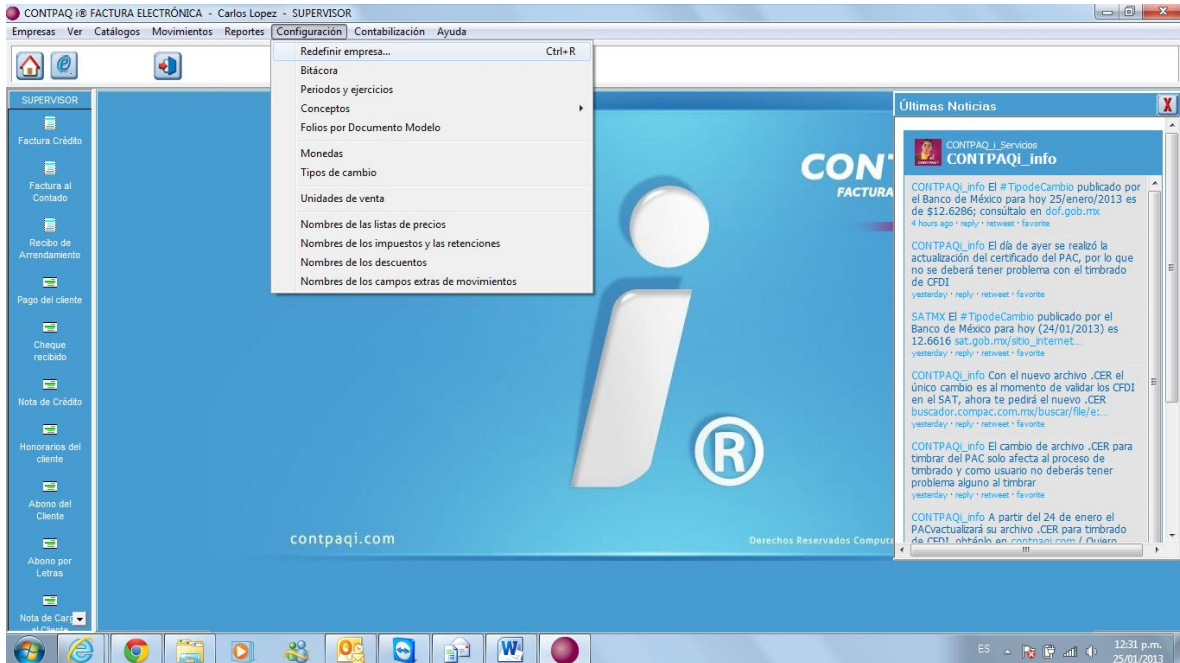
CONTPAQ i® FACTURA ELECTRÓNICA - Carlos Lopez - SUPERVISOR

Empresas Ver Catálogos Movimientos Reportes Configuración Contabilización Ayuda

Redefinir empresa... Ctrl+R
Bitácora
Periodos y ejercicios
Conceptos
Folios por Documento Modelo
Monedas
Tipos de cambio
Unidades de venta
Nombres de las listas de precios
Nombres de los impuestos y las retenciones
Nombres de los descuentos
Nombres de los campos extras de movimientos

SUPERVISOR
Factura Crédito
Factura al Contado
Recibo de Arrendamiento
Pago del cliente
Cheque recibido
Nota de Crédito
Honorarios del cliente
Abono del Cliente
Abono por Letras
Nota de Car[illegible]

CON
FACTURA

contpaqi.com

Derechos Reservados Computa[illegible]

Últimas Noticias

CONTPAQ_i_Servicios
CONTPAQi_info

CONTPAQi_info El #TipodeCambio publicado por el Banco de México para hoy 25/enero/2013 es de $12.6286; consúltalo en dof.gob.mx
4 hours ago · reply · retweet · favorite

CONTPAQi_info El día de ayer se realizó la actualización del certificado del PAC, por lo que no se deberá tener problema con el timbrado de CFDI
yesterday · reply · retweet · favorite

SATMX El #TipodeCambio publicado por el Banco de México para hoy (24/01/2013) es 12.6616 sat.gob.mx/sitio_internet...
yesterday · reply · retweet · favorite

CONTPAQi_info Con el nuevo archivo .CER el único cambio es al momento de validar los CFDI en el SAT, ahora te pedirá el nuevo .CER buscador.compac.com.mx/buscar/file/e:...
yesterday · reply · retweet · favorite

CONTPAQi_info El cambio de archivo .CER para timbrar del PAC solo afecta al proceso de timbrado y como usuario no deberás tener problema alguno al timbrar
yesterday · reply · retweet · favorite

CONTPAQi_info A partir del 24 de enero el PACvactualizará su archivo .CER para timbrado de CFDI, obténlo en contpaqi.com / Quiero

ES 12:31 p.m. 25/01/2013